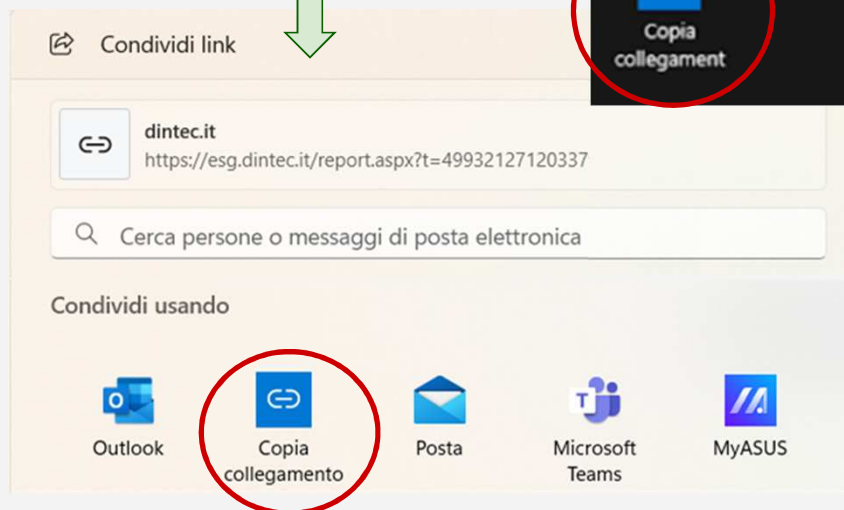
Condividi link

Copia collegament

dintec.it
https://esg.dintec.it/report.aspx?t=49932127120337

Cerca persone o messaggi di posta elettronica

Condividi usando

Outlook

Copia collegamento

Posta

Microsoft Teams

MyASUS